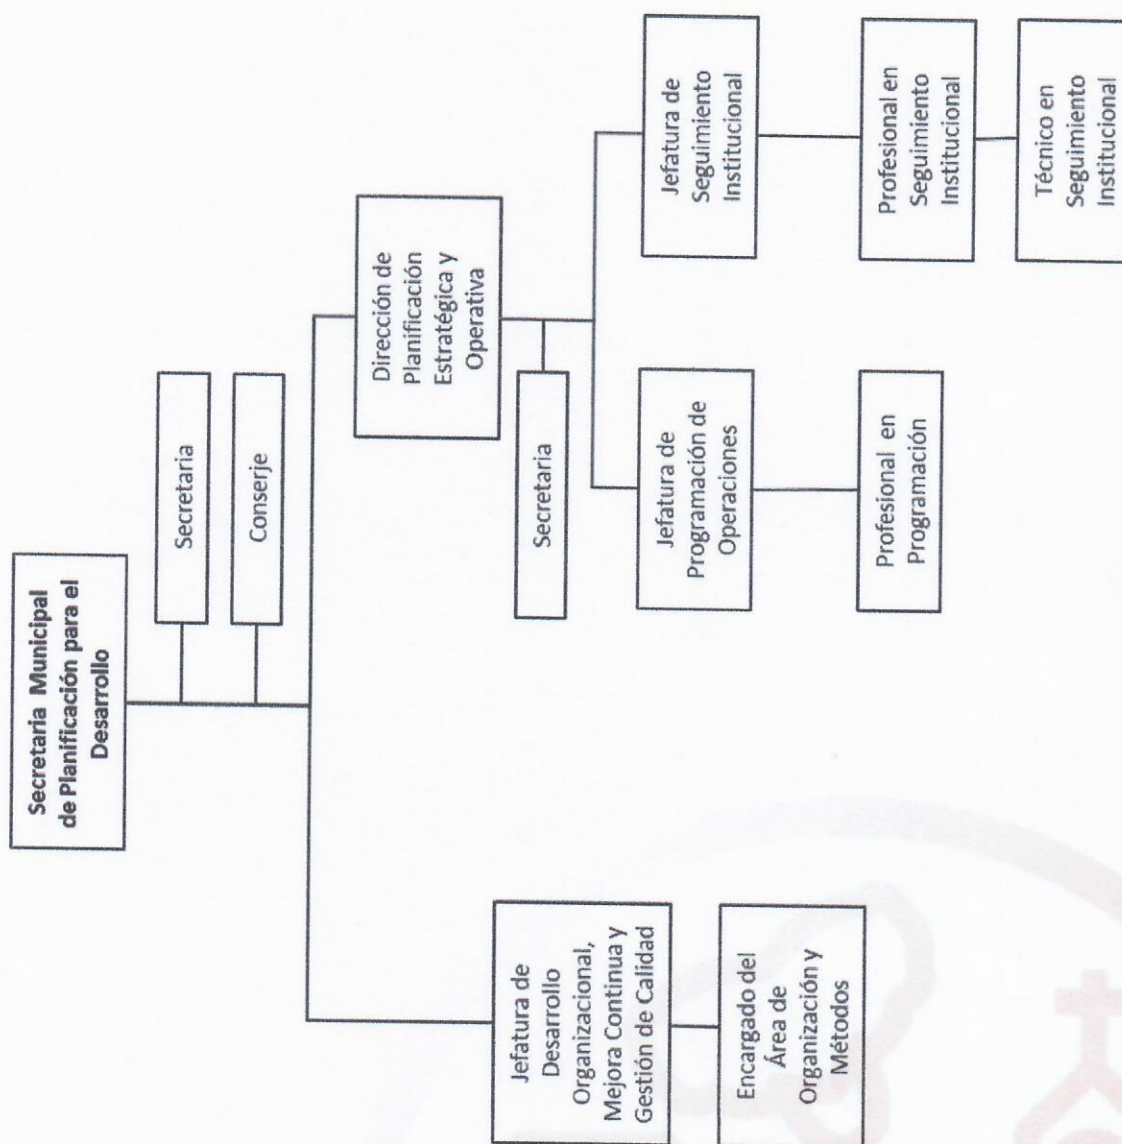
Secretaria Municipal de Planificación para el Desarrollo

Secretaria

Conserje

Dirección de Planificación Estratégica y Operativa

Secretaria

Jefatura de Programación de Operaciones

Profesional en Programación

Jefatura de Seguimiento Institucional

Profesional en Seguimiento Institucional

Técnico en Seguimiento Institucional

Jefatura de Desarrollo Organizacional, Mejora Continua y Gestión de Calidad

Encargado del Área de Organización y Métodos